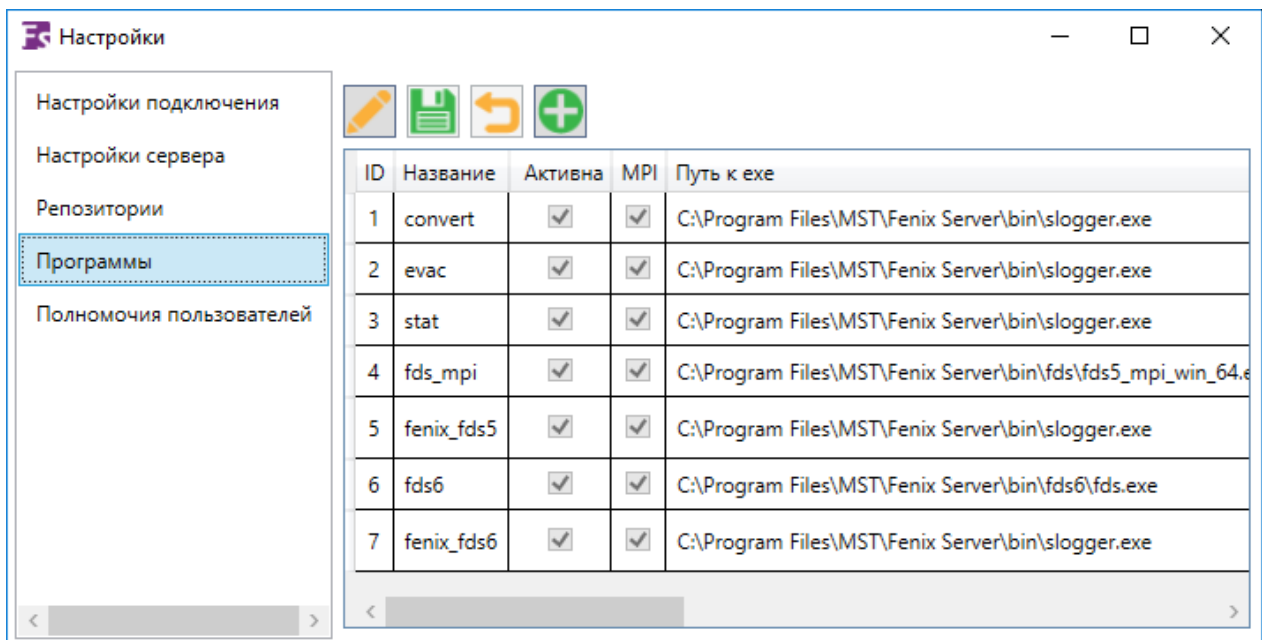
Настройки

Настройки подключения
Настройки сервера
Репозитории
Программы
Полномочия пользователей

| ID | Название | Активна | MPI | Путь к exe |
|---|---|---|---|---|
| 1 | convert | ✓ | ✓ | C:\Program Files\MST\Fenix Server\bin\slogger.exe |
| 2 | evac | ✓ | ✓ | C:\Program Files\MST\Fenix Server\bin\slogger.exe |
| 3 | stat | ✓ | ✓ | C:\Program Files\MST\Fenix Server\bin\slogger.exe |
| 4 | fds_mpi | ✓ | ✓ | C:\Program Files\MST\Fenix Server\bin\fds\fds5_mpi_win_64.e |
| 5 | fenix_fds5 | ✓ | ✓ | C:\Program Files\MST\Fenix Server\bin\slogger.exe |
| 6 | fds6 | ✓ | ✓ | C:\Program Files\MST\Fenix Server\bin\fds6\fds.exe |
| 7 | fenix_fds6 | ✓ | ✓ | C:\Program Files\MST\Fenix Server\bin\slogger.exe |